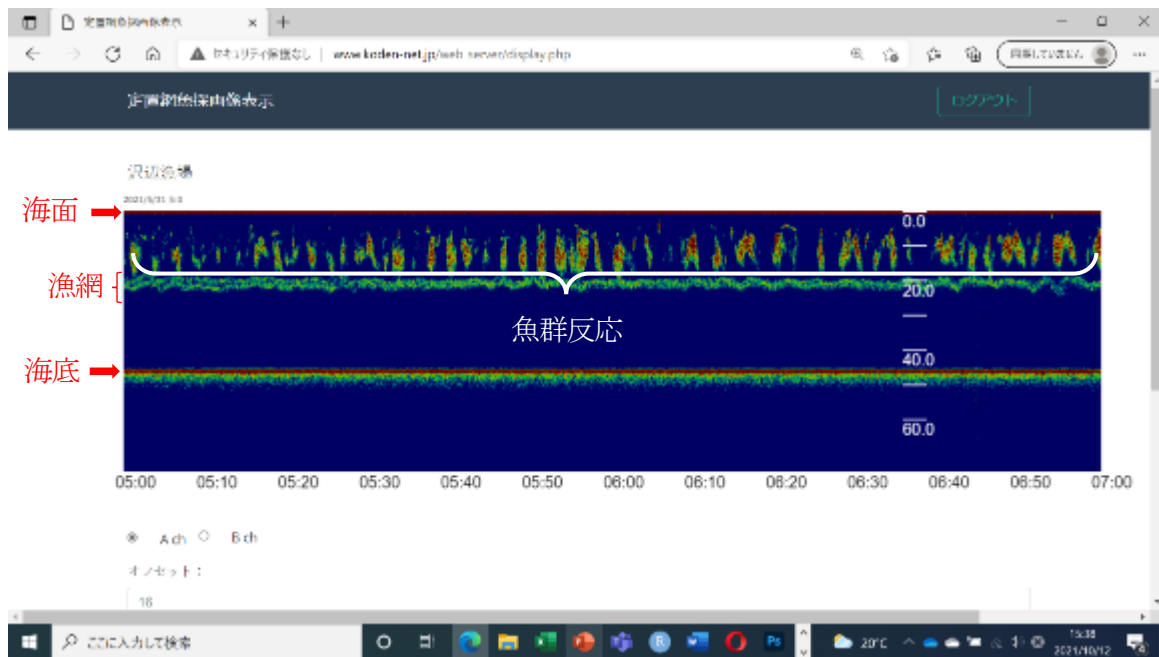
定置網魚探画像表示

セキュリティ保護なし | www.koden-net.jp/web.server/display.php

同期していません

定置網魚探画像表示

ログアウト

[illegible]

2021/5/31 5:0

海面

漁網

海底

魚群反応

0.0

20.0

40.0

60.0

05:00 05:10 05:20 05:30 05:40 05:50 06:00 06:10 06:20 06:30 06:40 06:50 07:00

A ch B ch

オフセット：

16

ここに入力して検索

20°C

15:38
2021/10/12